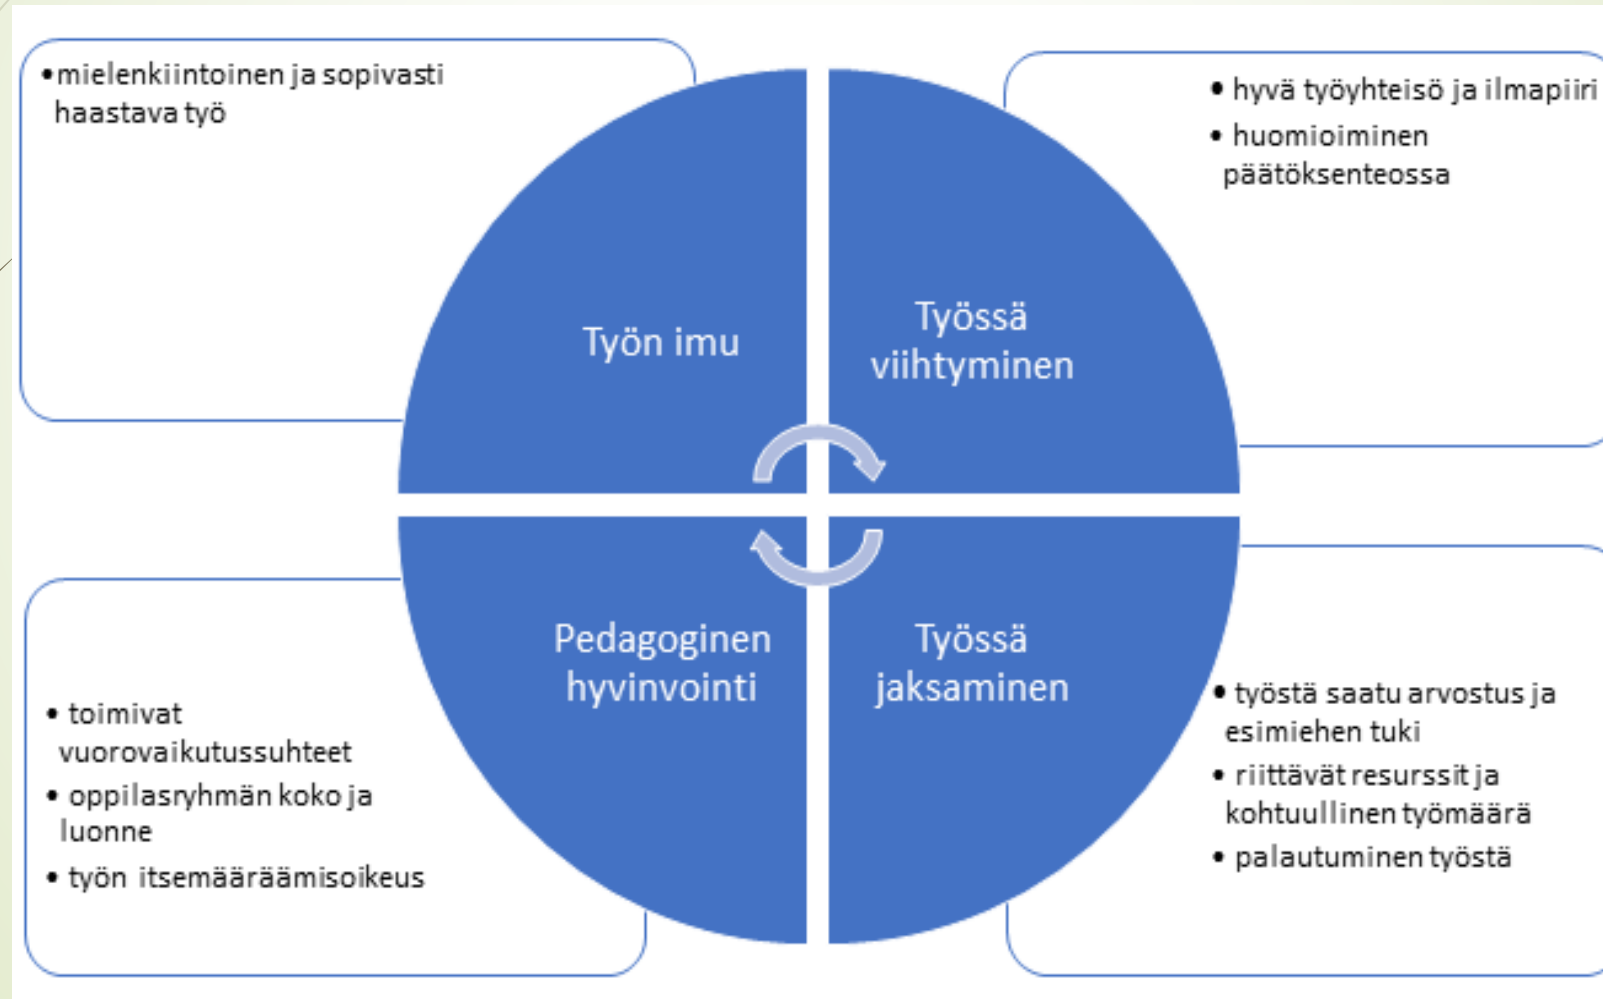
• mielenkiintoinen ja sopivasti haastava työ

• hyvä työyhteisö ja ilmapiiri
• huomioiminen päätöksenteossa

Työn imu

Työssä viihtyminen

Pedagoginen hyvinvointi

Työssä jaksaminen

• toimivat vuorovaikutussuhteet
• oppilasryhmän koko ja luonne
• työn itsemääräämisoikeus

• työstä saatu arvostus ja esimiehen tuki
• riittävät resurssit ja kohtuullinen työmäärä
• palautuminen työstä